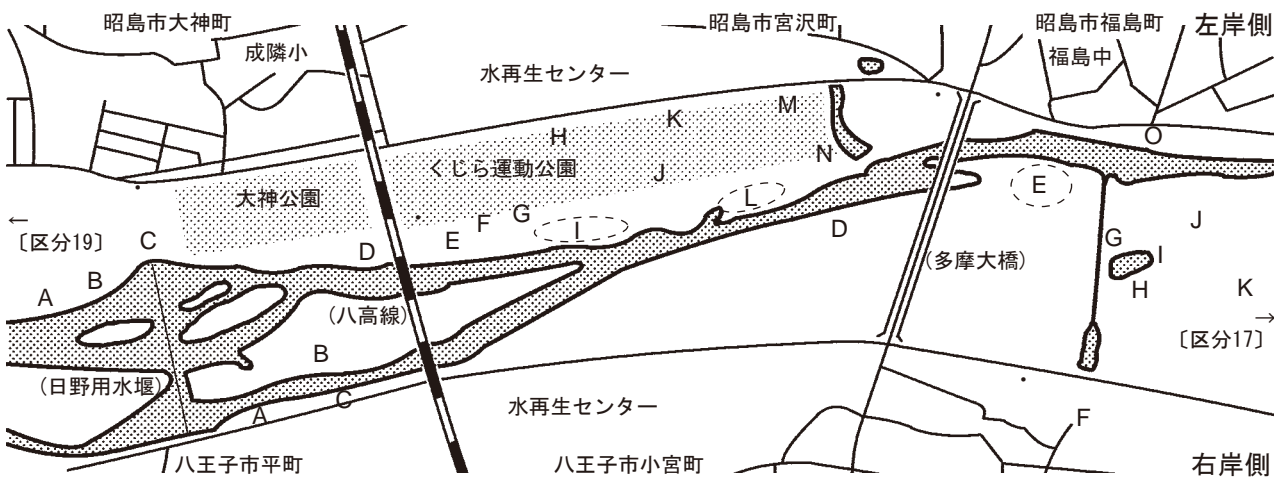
昭島市大神町

成隣小

昭島市宮沢町

昭島市福島町

左岸側

福島中

水再生センター

M

K

H

N

O

くじら運動公園

J

大神公園

L

E

←

〔区分19〕

C

G

F

E

I

D

D

J

G

I

B

A

（多摩大橋）

H

K

（八高線）

→

〔区分17〕

B

（日野用水堰）

C

A

水再生センター

F

八王子市平町

八王子市小宮町

右岸側